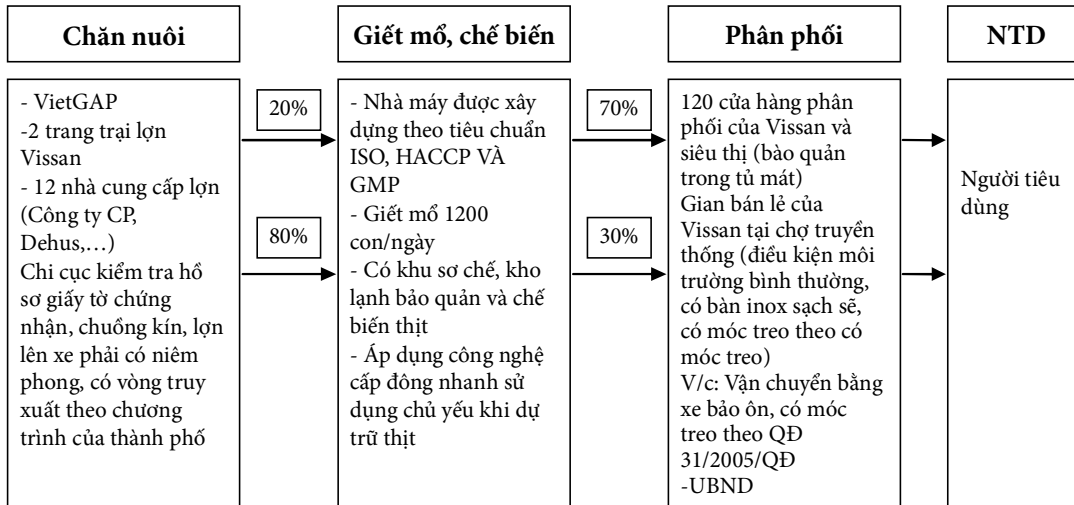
Chăn nuôi

- VietGAP
-2 trang trại lợn Vissan
- 12 nhà cung cấp lợn (Công ty CP, Dehus,…)
Chi cục kiểm tra hồ sơ giấy tờ chứng nhận, chuồng kín, lợn lên xe phải có niêm phong, có vòng truy xuất theo chương trình của thành phố

20%

80%

Giết mổ, chế biến

- Nhà máy được xây dựng theo tiêu chuẩn ISO, HACCP VÀ GMP
- Giết mổ 1200 con/ngày
- Có khu sơ chế, kho lạnh bảo quản và chế biến thịt
- Áp dụng công nghệ cấp đông nhanh sử dụng chủ yếu khi dự trữ thịt

70%

30%

Phân phối

120 cửa hàng phân phối của Vissan và siêu thị (bảo quản trong tủ mát)
Gian bán lẻ của Vissan tại chợ truyền thống (điều kiện môi trường bình thường, có bàn inox sạch sẽ, có móc treo theo có móc treo)
V/c: Vận chuyển bằng xe bảo ôn, có móc treo theo QĐ 31/2005/QĐ
-UBND

NTD

Người tiêu dùng